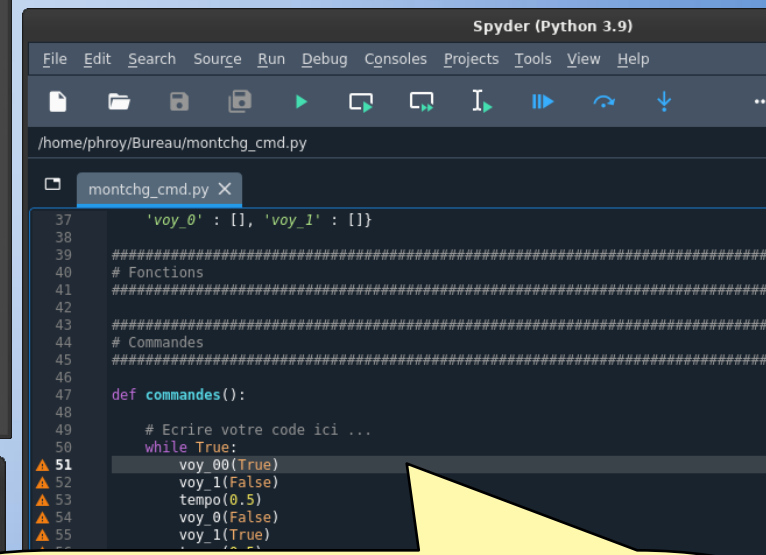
Spyder (Python 3.9)

File Edit Search Source Run Debug Consoles Projects Tools View Help

/home/phroy/Bureau/montchg_cmd.py

montchg_cmd.py

37 'voy_0' : [], 'voy_1' : []}
38
39 ################################################################################
40 # Fonctions
41 ################################################################################
42
43 ################################################################################
44 # Commandes
45 ################################################################################
46
47 def commandes():
48
49 # Ecrire votre code ici ...
50 while True:
51 voy_00(True)
52 voy_1(False)
53 tempo(0.5)
54 voy_0(False)
55 voy_1(True)
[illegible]